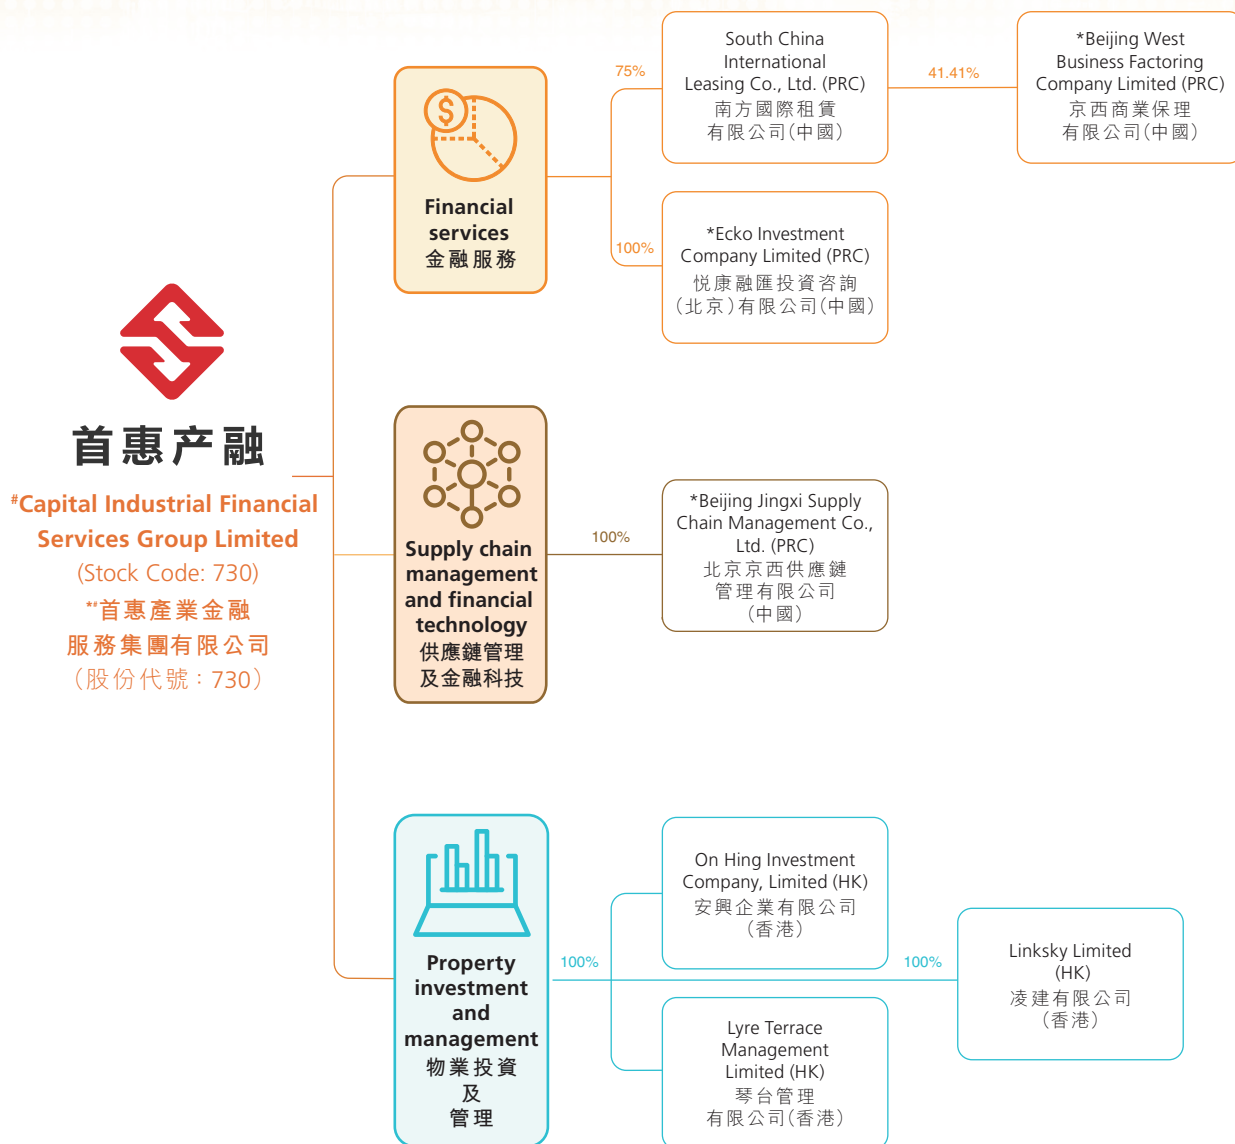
首惠产融

#Capital Industrial Financial Services Group Limited
(Stock Code: 730)
*#首惠產業金融服務集團有限公司
(股份代號:730)

Financial services
金融服務

75%

South China International Leasing Co., Ltd. (PRC)
南方國際租賃有限公司(中國)

41.41%

*Beijing West Business Factoring Company Limited (PRC)
京西商業保理有限公司(中國)

100%

*Ecko Investment Company Limited (PRC)
悦康融匯投資咨詢(北京)有限公司(中國)

Supply chain management and financial technology
供應鏈管理及金融科技

100%

*Beijing Jingxi Supply Chain Management Co., Ltd. (PRC)
北京京西供應鏈管理有限公司(中國)

Property investment and management
物業投資及管理

100%

On Hing Investment Company, Limited (HK)
安興企業有限公司(香港)

100%

Linksky Limited (HK)
凌建有限公司(香港)

Lyre Terrace Management Limited (HK)
琴台管理有限公司(香港)